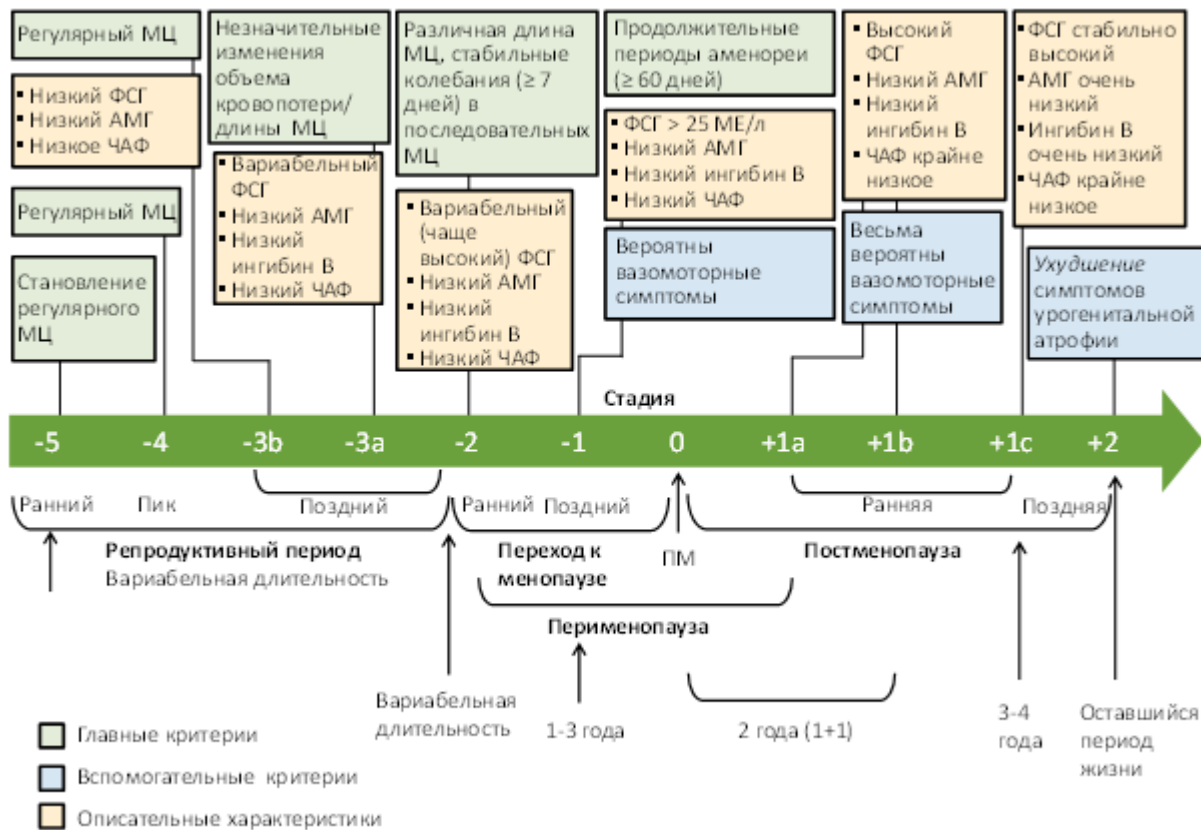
Регулярный МЦ

▪ Низкий ФСГ
▪ Низкий АМГ
▪ Низкое ЧАФ

Регулярный МЦ

Становление регулярного МЦ

Незначительные изменения объема кровопотери/ длины МЦ

▪ Вариабельный ФСГ
▪ Низкий АМГ
▪ Низкий ингибин В
▪ Низкий ЧАФ

Различная длина МЦ, стабильные колебания (≥ 7 дней) в последовательных МЦ

▪ Вариабельный (чаще высокий) ФСГ
▪ Низкий АМГ
▪ Низкий ингибин В
▪ Низкий ЧАФ

Продолжительные периоды аменореи (≥ 60 дней)

▪ ФСГ > 25 МЕ/л
▪ Низкий АМГ
▪ Низкий ингибин В
▪ Низкий ЧАФ

Вероятны вазомоторные симптомы

▪ Высокий ФСГ
▪ Низкий АМГ
▪ Низкий ингибин В
▪ ЧАФ крайне низкое

Весьма вероятны вазомоторные симптомы

▪ ФСГ стабильно высокий
▪ АМГ очень низкий
▪ Ингибин В очень низкий
▪ ЧАФ крайне низкое

*Ухудшение* симптомов урогенитальной атрофии

Стадия

-5 -4 -3b -3a -2 -1 0 +1a +1b +1c +2

Ранний Пик Поздний Ранний Поздний Ранняя Поздняя

Репродуктивный период
Вариабельная длительность

Переход к менопаузе

ПМ

Постменопауза

Перименопауза

Вариабельная длительность

1-3 года

2 года (1+1)

3-4 года

Оставшийся период жизни

Главные критерии
Вспомогательные критерии
Описательные характеристики